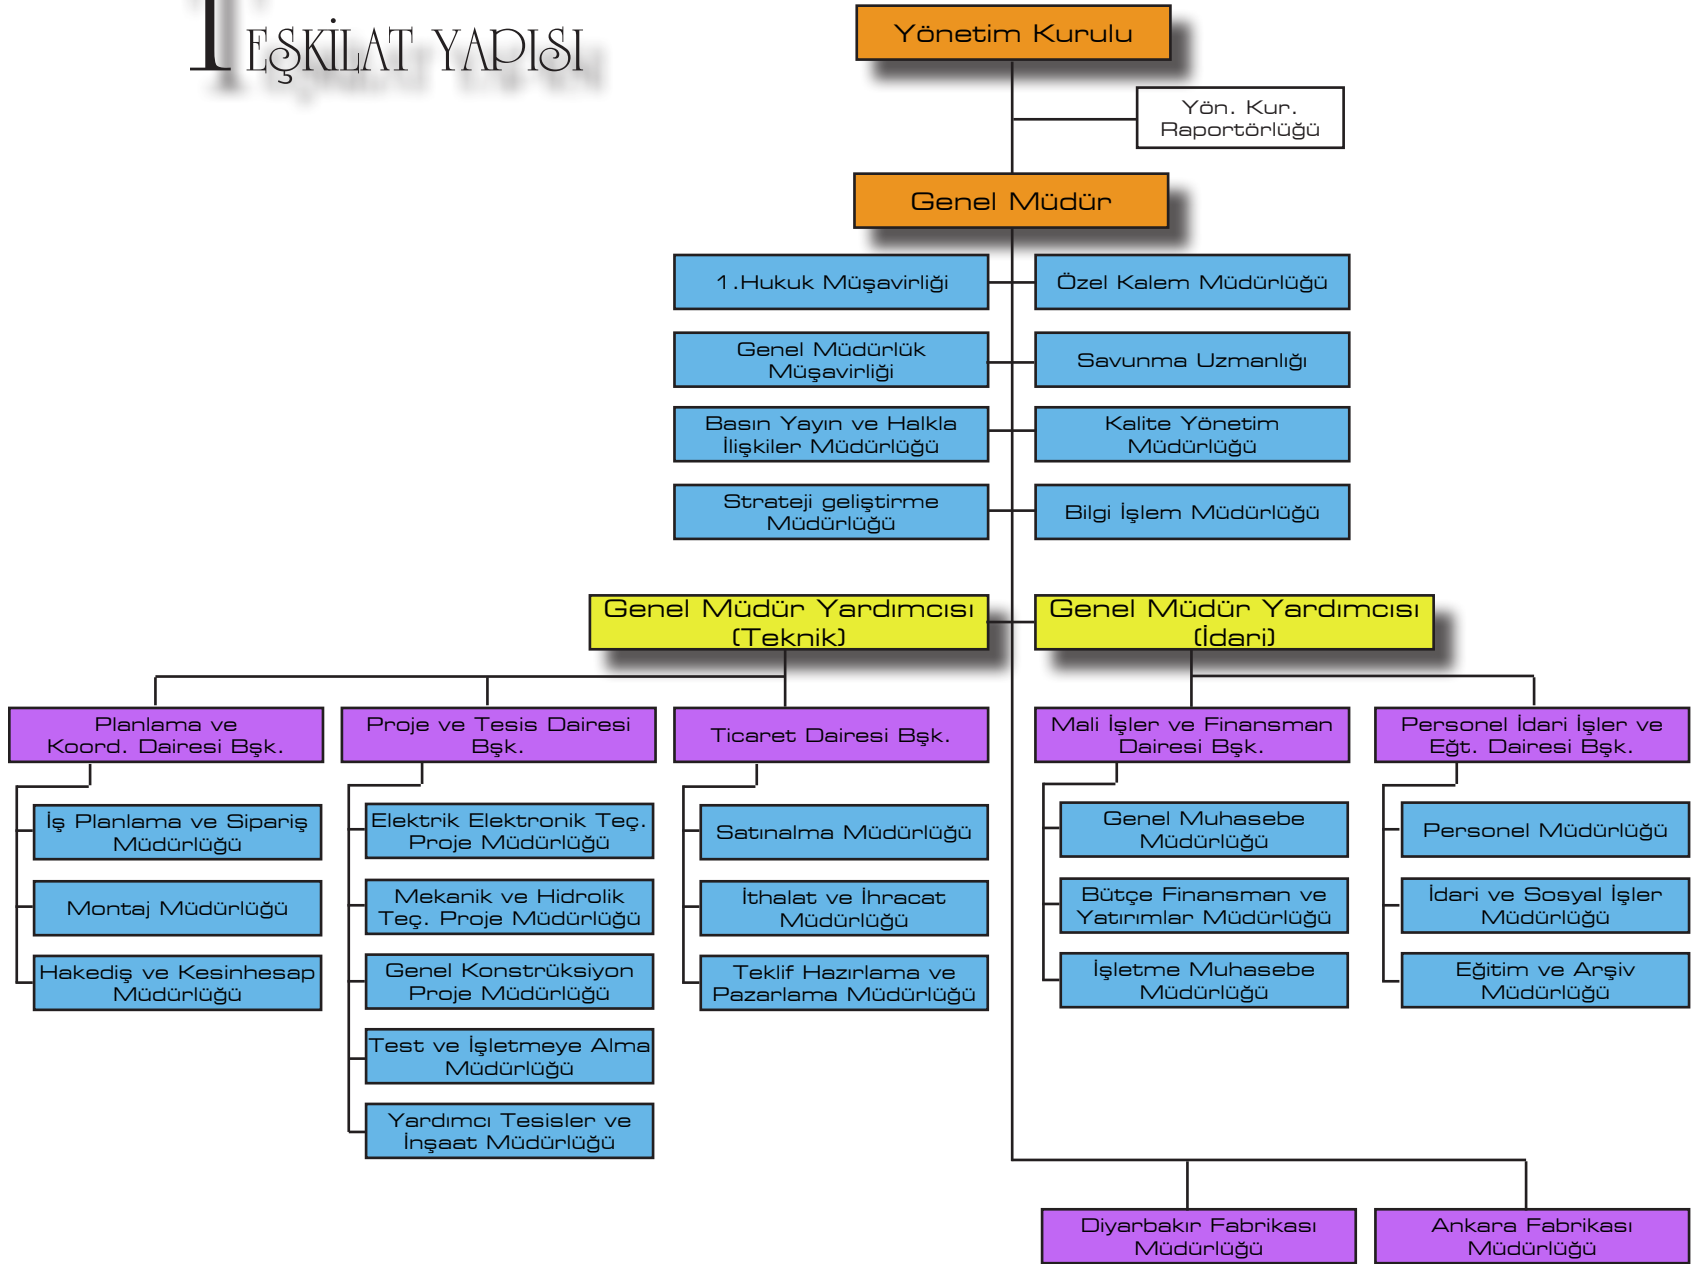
TEŞKİLAT YAPISI

Yönetim Kurulu

Yön. Kur. Raportörlüğü

Genel Müdür

1.Hukuk Müşavirliği

Özel Kalem Müdürlüğü

Genel Müdürlük Müşavirliği

Savunma Uzmanlığı

Basın Yayın ve Halkla İlişkiler Müdürlüğü

Kalite Yönetim Müdürlüğü

Strateji geliştirme Müdürlüğü

Bilgi İşlem Müdürlüğü

Genel Müdür Yardımcısı (Teknik)

Genel Müdür Yardımcısı (İdari)

Planlama ve Koord. Dairesi Bşk.

İş Planlama ve Sipariş Müdürlüğü

Montaj Müdürlüğü

Hakediş ve Kesinhesap Müdürlüğü

Proje ve Tesis Dairesi Bşk.

Elektrik Elektronik Teç. Proje Müdürlüğü

Mekanik ve Hidrolik Teç. Proje Müdürlüğü

Genel Konstrüksiyon Proje Müdürlüğü

Test ve İşletmeye Alma Müdürlüğü

Yardımcı Tesisler ve İnşaat Müdürlüğü

Ticaret Dairesi Bşk.

Satınalma Müdürlüğü

İthalat ve İhracat Müdürlüğü

Teklif Hazırlama ve Pazarlama Müdürlüğü

Mali İşler ve Finansman Dairesi Bşk.

Genel Muhasebe Müdürlüğü

Bütçe Finansman ve Yatırımlar Müdürlüğü

İşletme Muhasebe Müdürlüğü

Personel İdari İşler ve Eğt. Dairesi Bşk.

Personel Müdürlüğü

İdari ve Sosyal İşler Müdürlüğü

Eğitim ve Arşiv Müdürlüğü

Diyarbakır Fabrikası Müdürlüğü

Ankara Fabrikası Müdürlüğü